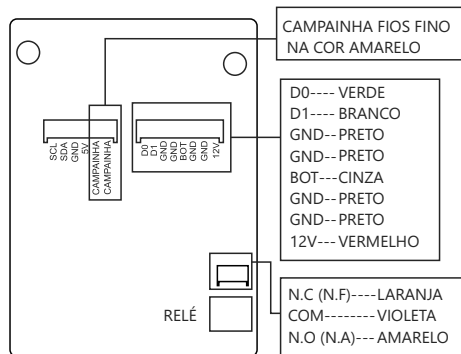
CAMPAINHA FIOS FINO NA COR AMARELO

SCL
SDA
GND
5V
CAMPAINHA
CAMPAINHA

D0
D1
GND
GND
BOT
GND
GND
12V

D0---- VERDE
D1---- BRANCO
GND-- PRETO
GND-- PRETO
BOT--- CINZA
GND-- PRETO
GND-- PRETO
12V--- VERMELHO

RELÉ

N.C (N.F)----LARANJA
COM--------VIOLETA
N.O (N.A)--- AMARELO